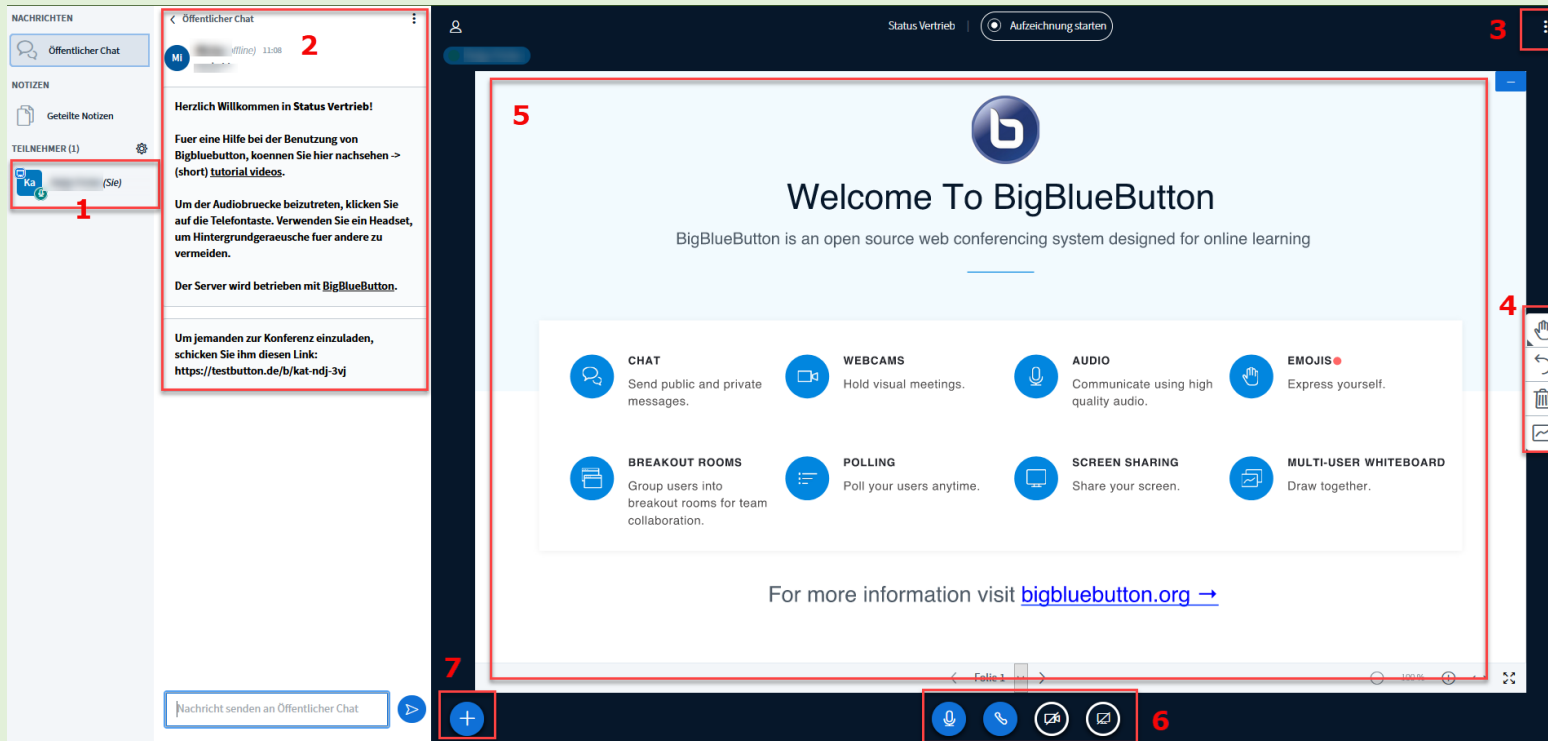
NACHRICHTEN

Öffentlicher Chat

NOTIZEN

Geteilte Notizen

TEILNEHMER (1)

Ka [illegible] (Sie)

1

Öffentlicher Chat

Mi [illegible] offline) 11:08

2

Herzlich Willkommen in Status Vertrieb!

Fuer eine Hilfe bei der Benutzung von Bigbluebutton, koennen Sie hier nachsehen -> (short) tutorial videos.

Um der Audiobruecke beizutreten, klicken Sie auf die Telefontaste. Verwenden Sie ein Headset, um Hintergrundgeraeusche fuer andere zu vermeiden.

Der Server wird betrieben mit BigBlueButton.

Um jemanden zur Konferenz einzuladen, schicken Sie ihm diesen Link: https://testbutton.de/b/kat-ndj-3vj

Nachricht senden an Öffentlicher Chat

Status Vertrieb | Aufzeichnung starten

3

5

Welcome To BigBlueButton

BigBlueButton is an open source web conferencing system designed for online learning

CHAT
Send public and private messages.

WEBCAMS
Hold visual meetings.

AUDIO
Communicate using high quality audio.

EMOJIS
Express yourself.

BREAKOUT ROOMS
Group users into breakout rooms for team collaboration.

POLLING
Poll your users anytime.

SCREEN SHARING
Share your screen.

MULTI-USER WHITEBOARD
Draw together.

For more information visit bigbluebutton.org →

4

Folie 1

100%

7

6